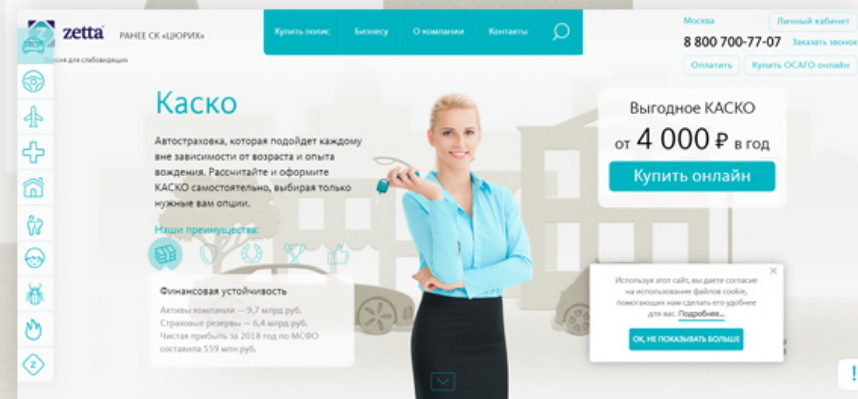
zetta

РАНЕЕ СК «ЦЮРИХ»

Версия для слабовидящих

Купить полис

Бизнесу

О компании

Контакты

Москва

Личный кабинет

8 800 700-77-07

Заказать звонок

Оплатить

Купить ОСАГО онлайн

Каско

Автостраховка, которая подойдет каждому вне зависимости от возраста и опыта вождения. Рассчитайте и оформите КАСКО самостоятельно, выбирая только нужные вам опции.

Наши преимущества:

Финансовая устойчивость

Активы компании — 9,7 млрд руб.
Страховые резервы — 6,4 млрд руб.
Чистая прибыль за 2018 год по МСФО составила 559 млн руб.

Выгодное КАСКО

от 4 000 ₽ в год

Купить онлайн

Используя этот сайт, вы даете согласие на использование файлов cookie, помогающих нам сделать его удобнее для вас. Подробнее...

ОК, НЕ ПОКАЗЫВАТЬ БОЛЬШЕ